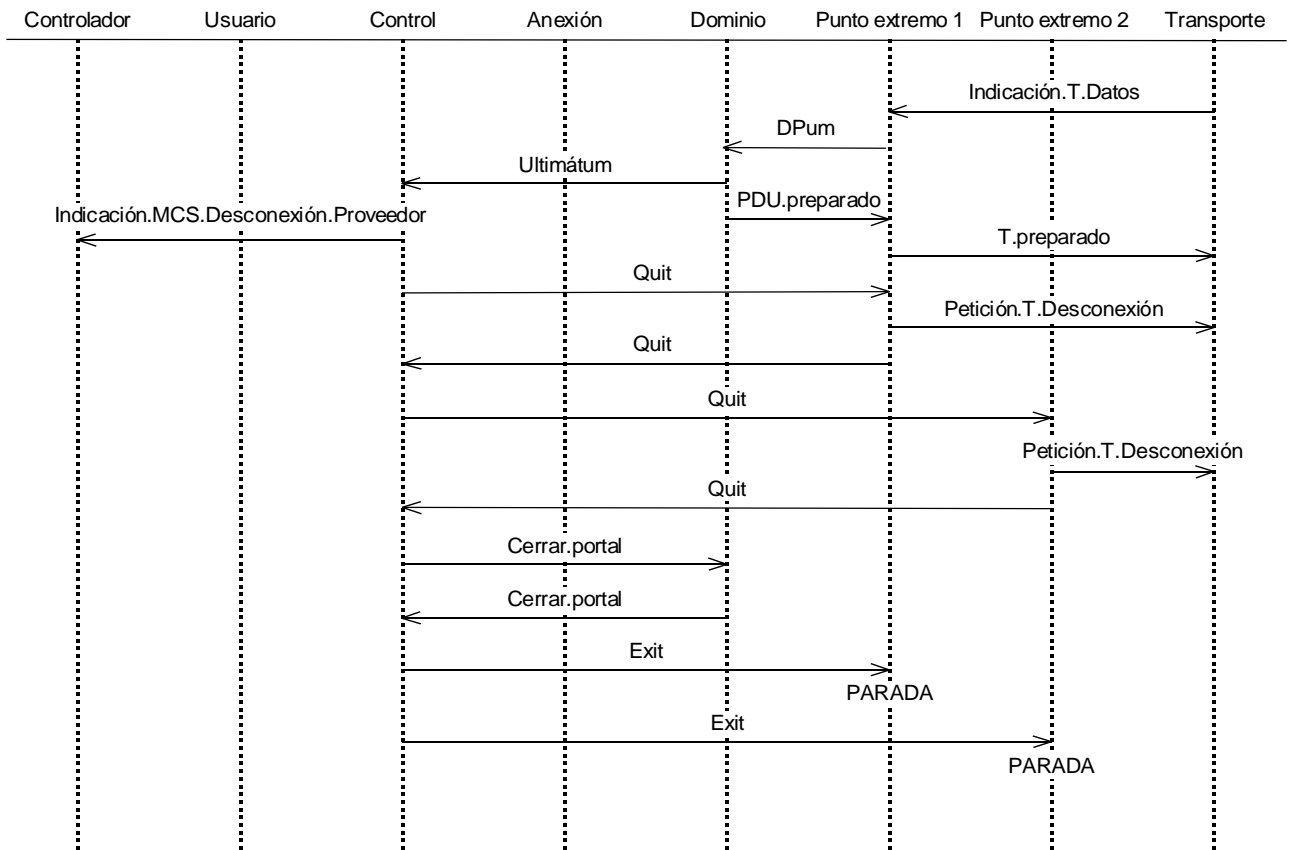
Controlador Usuario Control Anexión Dominio Punto extremo 1 Punto extremo 2 Transporte

Indicación.T.Datos

DPum

Ultimátum

PDU.preparado

Indicación.MCS.Desconexión.Proveedor

T.preparado

Quit

Petición.T.Desconexión

Quit

Quit

Petición.T.Desconexión

Quit

Cerrar.portal

Cerrar.portal

Exit

PARADA

Exit

PARADA